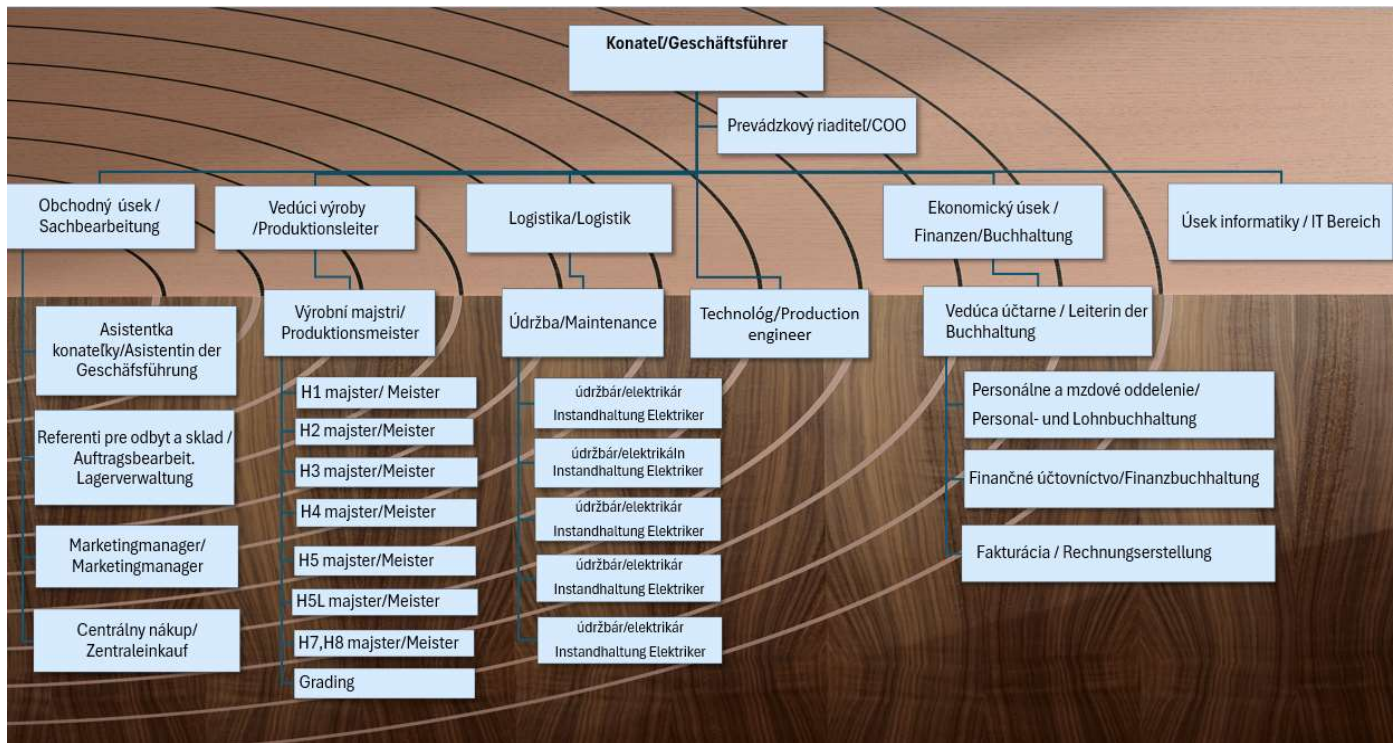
Konateľ/Geschäftsführer

Prevádzkový riaditeľ/COO

Obchodný úsek / Sachbearbeitung

Vedúci výroby /Produktionsleiter

Logistika/Logistik

Ekonomický úsek / Finanzen/Buchhaltung

Úsek informatiky / IT Bereich

Asistentka konateľky/Asistentin der Geschäfsführung

Referenti pre odbyt a sklad / Auftragsbearbeit. Lagerverwaltung

Marketingmanager/ Marketingmanager

Centrálny nákup/ Zentraleinkauf

Výrobní majstri/ Produktionsmeister

H1 majster/ Meister

H2 majster/Meister

H3 majster/Meister

H4 majster/Meister

H5 majster/Meister

H5L majster/Meister

H7,H8 majster/Meister

Grading

Údržba/Maintenance

údržbár/elektrikár Instandhaltung Elektriker

údržbár/elektrikáln Instandhaltung Elektriker

údržbár/elektrikár Instandhaltung Elektriker

údržbár/elektrikár Instandhaltung Elektriker

údržbár/elektrikár Instandhaltung Elektriker

Technológ/Production engineer

Vedúca účtarne / Leiterin der Buchhaltung

Personálne a mzdové oddelenie/ Personal- und Lohnbuchhaltung

Finančné účtovníctvo/Finanzbuchhaltung

Fakturácia / Rechnungserstellung